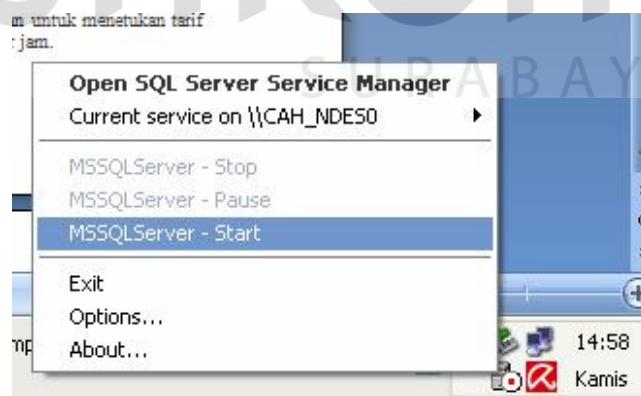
m untuk menetukan tarif
: jam.

S U R A B A Y

Open SQL Server Service Manager
Current service on \\CAH_NDES0

MSSQLServer - Stop
MSSQLServer - Pause
MSSQLServer - Start

Exit
Options...
About...

mp

14:58
Kamis